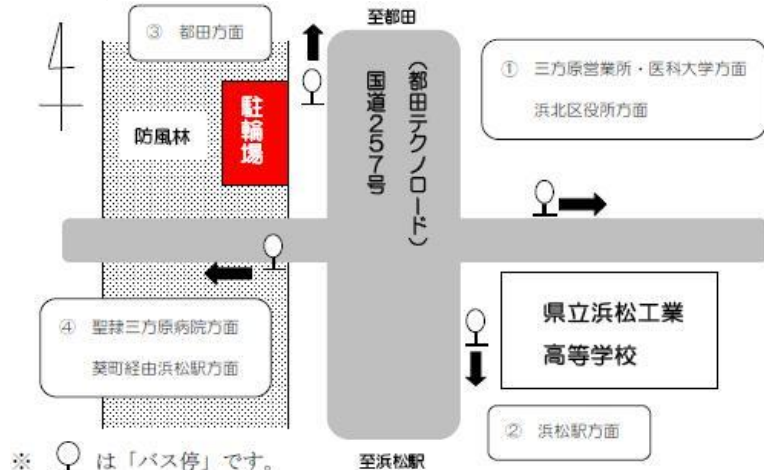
③ 都田方面

至都田

① 三方原営業所・医科大学方面

浜北区役所方面

防風林

駐輪場

国道257号

（都田テクノロード）

④ 聖隷三方原病院方面

葵町経由浜松駅方面

県立浜松工業

高等学校

② 浜松駅方面

※ は「バス停」です。

至浜松駅